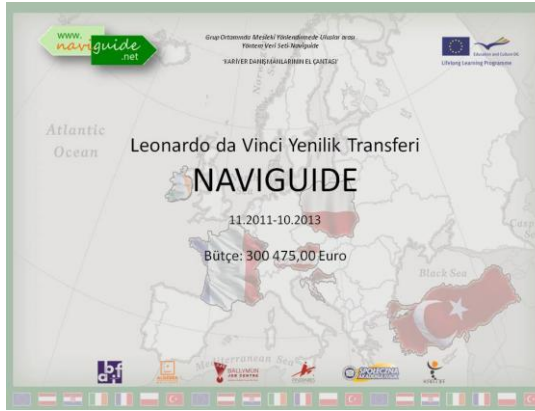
www. naviguide .net

Grup Ortamında Mesleki Yönlendirmede Uluslar arası Yöntem Veri Seti Naviguide

"KARİYER DANIŞMANLARININ EL ÇANTASI"

Education and Culture DG
Lifelong Learning Programme

Atlantic Ocean

Leonardo da Vinci Yenilik Transferi

NAVIGUIDE

11.2011-10.2013

Bütçe: 300 475,00 Euro

Black Sea

Mediterranean Sea

BALLYMUN JOB CENTRE

SPOŁECZNA AKADEMIA NAUK